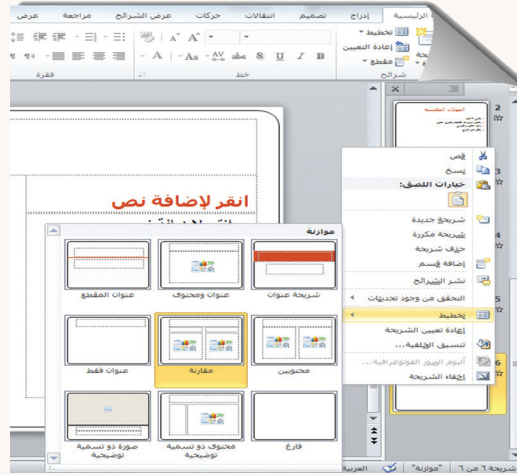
الرئيسية
إدراج
تصميم
انتقالات
حركات
عرض الشرائح
مراجعة
عرض
تخطيط
إعادة التعيين
مقطع
شرائح
خط
فقرة
انقر لإضافة نص
قص
نسخ
خيارات اللصق:
شريحة جديدة
شريحة مكررة
حذف شريحة
إضافة قسم
نشر الشرائح
التحقق من وجود تحديثات
تخطيط
إعادة تعيين الشريحة
تنسيق الخلفية...
ألبوم الصور الفوتوغرافية...
إخفاء الشريحة
موازنة
شريحة عنوان
عنوان ومحتوى
عنوان المقطع
محتويين
مقارنة
عنوان فقط
فارغ
محتوى ذو تسمية توضيحية
صورة ذو تسمية توضيحية
شريحة ٦ من ٦
"موازنة"
العربية